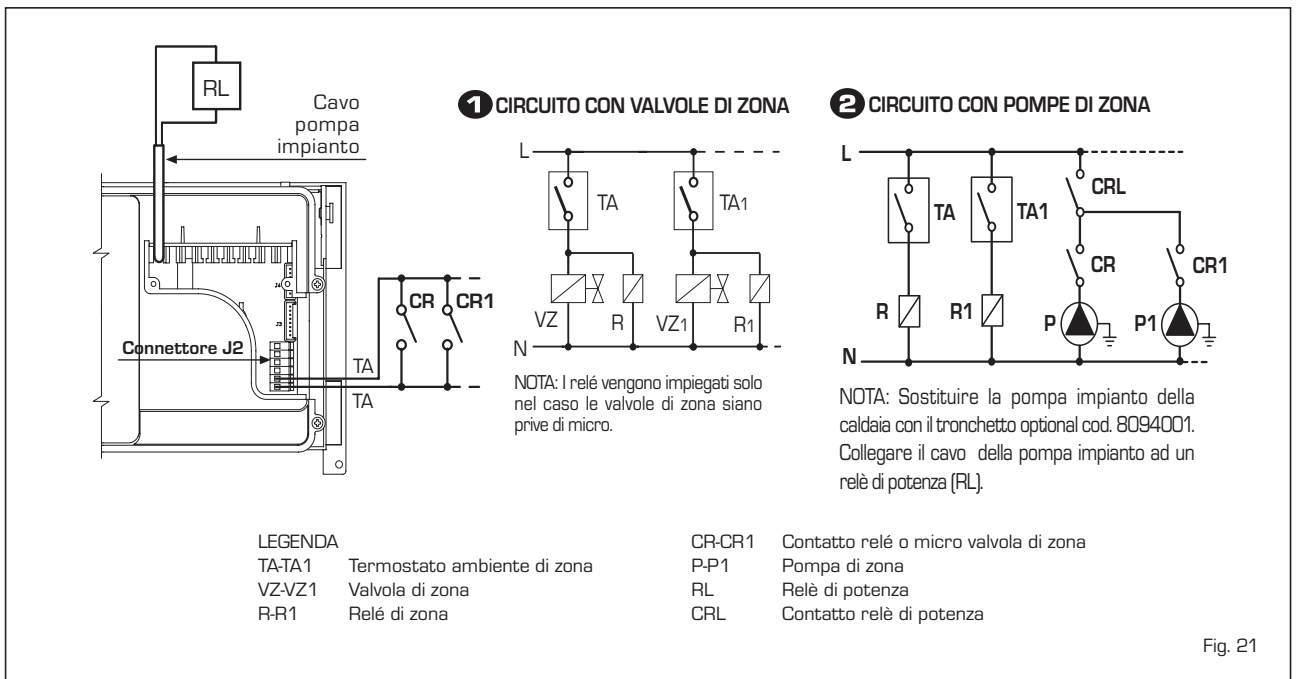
RL

Cavo pompa impianto

J4

J3

Connettore J2

CR CR1

TA

TA

1 CIRCUITO CON VALVOLE DI ZONA

L

TA

TA1

VZ R VZ1 R1

N

NOTA: I relé vengono impiegati solo nel caso le valvole di zona siano prive di micro.

2 CIRCUITO CON POMPE DI ZONA

L

TA TA1 CRL

CR CR1

R R1 P P1

N

NOTA: Sostituire la pompa impianto della caldaia con il tronchetto optional cod. 8094001. Collegare il cavo della pompa impianto ad un relè di potenza (RL).

LEGENDA
TA-TA1 Termostato ambiente di zona
VZ-VZ1 Valvola di zona
R-R1 Relé di zona

CR-CR1 Contatto relé o micro valvola di zona
P-P1 Pompa di zona
RL Relè di potenza
CRL Contatto relè di potenza

Fig. 21